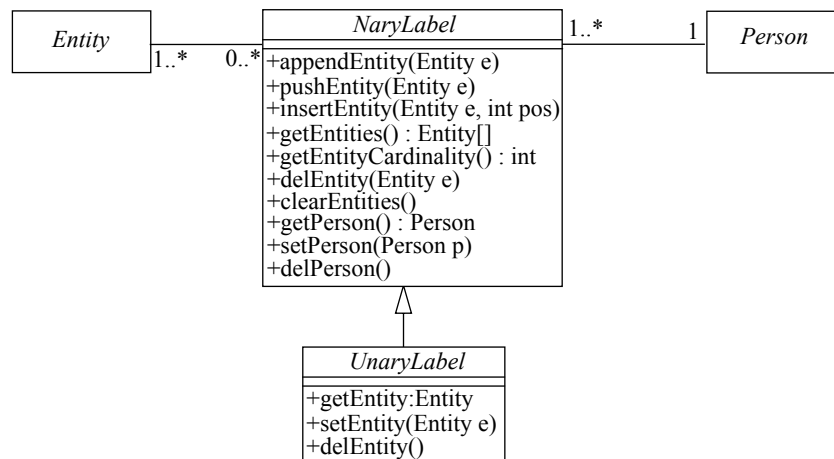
Entity

1..*

0..*

NaryLabel

+appendEntity(Entity e)
+pushEntity(Entity e)
+insertEntity(Entity e, int pos)
+getEntities() : Entity[]
+getEntityCardinality() : int
+delEntity(Entity e)
+clearEntities()
+getPerson() : Person
+setPerson(Person p)
+delPerson()

1..*

1

Person

UnaryLabel

+getEntity:Entity
+setEntity(Entity e)
+delEntity()